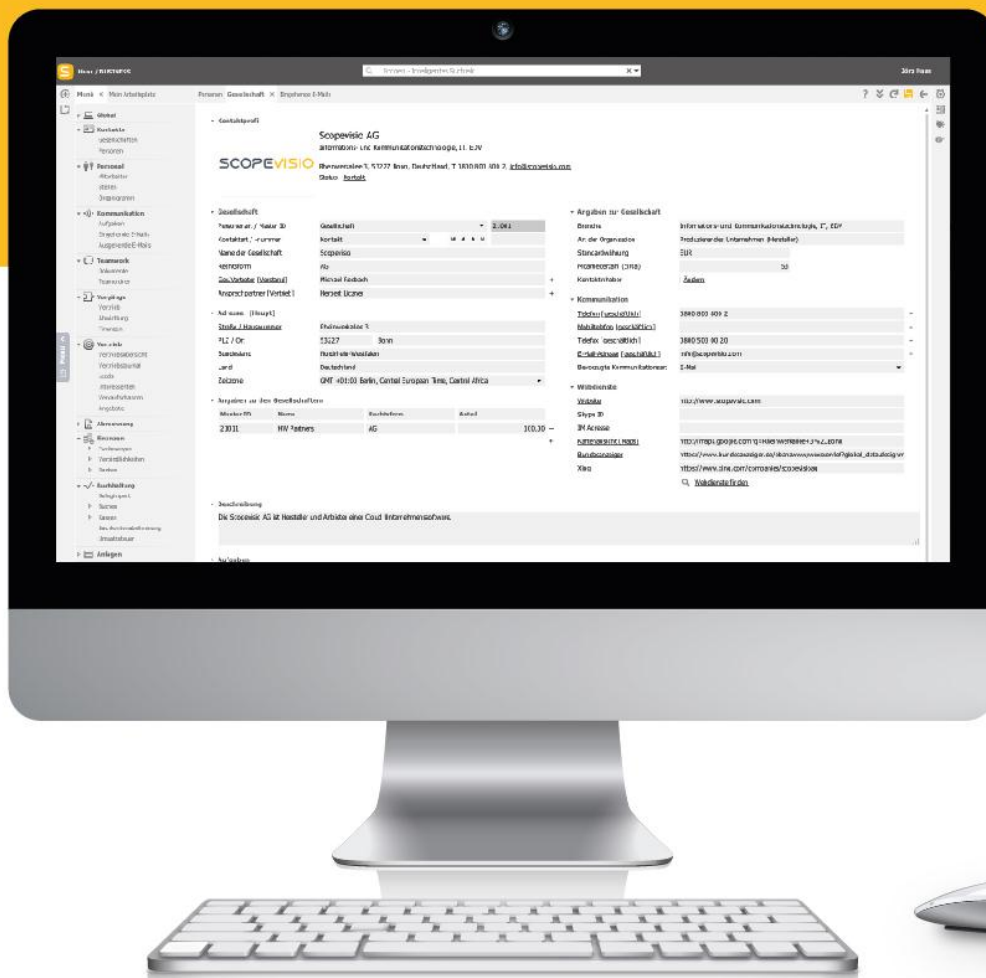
Menü / BUSINESS

Jörg Haas

Menü < Mein Arbeitsplatz

Personen Gesellschaft × Eingehende E-Mails

Global

Kontakte
Gesellschaften
Personen

Personal
Mitarbeiter
Stellen
Organigramm

Kommunikation
Aufgaben
Eingehende E-Mails
Ausgehende E-Mails

Teamwork
Dokumente
Teamordner

Vorgänge
Vorgänge
Bearbeitung

Vertrieb

Abrechnung

Finanzen

Buchhaltung

Anlagen

Kontaktprofil

Scopevisio AG
Informations- und Kommunikationstechnologie, IT, EDV

SCOPEVISIO

Rheinwerkallee 3, 53227 Bonn, Deutschland, T 0800 800 400 2, info@scopevisio.com
Status Kontakt

Gesellschaft
Personenart / Kunden ID | Gesellschaft | 23011
Kontaktart / -nummer | Kontakt
Name der Gesellschaft | Scopevisio
Rechtsform | AG
Zus. Vorteile (Vorstand) | Michael Fasbach
Ansprechpartner (Vertrieb) | Herbert Lisner

Adresse (Haupt)
Straße / Hausnummer | Rheinwerkallee 3
PLZ / Ort | 53227 | Bonn
Bundesland | Nordrhein-Westfalen
Land | Deutschland
Zeitzone | GMT +01:00 Berlin, Central European Time, Central Africa

Angaben zu den Gesellschaftern

| Kunden ID | Name | Rechtsform | Anteil |
|---|---|---|---|
| 23011 | HW Partners | AG | 100,00 |

Angaben zur Gesellschaft
Branche | Informations- und Kommunikationstechnologie, IT, EDV
Art der Organisation | Produzierendes Unternehmen (Hersteller)
Standardwährung | EUR
Mitarbeiterzahl (Ohne) | 55
Kontaktinhaber | Ändern

Kommunikation
Telefon (geschäftlich) | 0800 800 400 2
Mobiltelefon (geschäftlich)
Telefax (geschäftlich) | 0800 500 90 20
E-Mail-Adresse (geschäftlich) | info@scopevisio.com
Bevorzugte Kommunikationsart | E-Mail

Webdienste
Webseite | http://www.scopevisio.com
Skype ID
IM Adresse
Kartendienst (Maps) | http://maps.google.com
Bundesanzeiger | https://www.bundesanzeiger.de
Xing | https://www.xing.com/companies/scopevisioag
Webdienste finden

Beschreibung
Die Scopevisio AG ist Hersteller und Anbieter einer Cloud Unternehmensoftware.